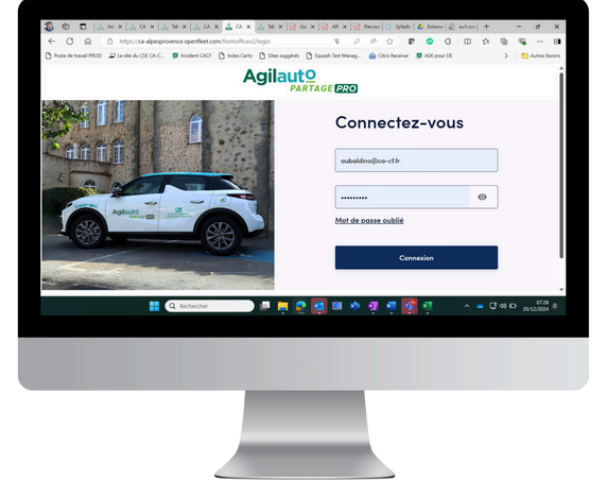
Agilauto
PARTAGE PRO

Connectez-vous

aubaldino@ca-cf.fr

••••••••••

Mot de passe oublié

Connexion

https://ca-alpesprovence.openfleet.com/frontoffice2/login

Poste de travail PROD
Le site du CSE CA-C...
Incident CACF
Index Carto
Sites suggérés
Squash Test Manag...
Citrix Receiver
ASK pour DE
Autres favoris

Rechercher

07:28
20/12/2024